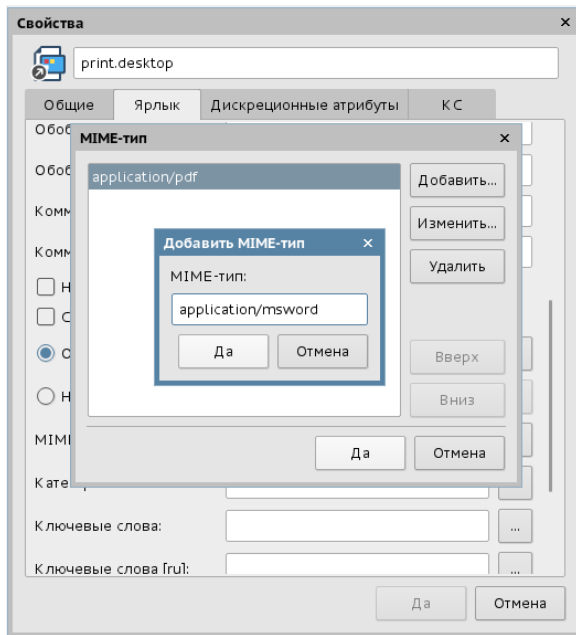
Свойства ×

print.desktop

Общие | Ярлык | Дискреционные атрибуты | КС

Обо
Обо
Комм
Комм
Н
С
С
Н
MIMI
Кате

MIME-тип ×

application/pdf

Добавить...
Изменить...
Удалить

Добавить MIME-тип ×

MIME-тип:

application/msword

Да
Отмена

Вверх
Вниз

Да
Отмена

Ключевые слова:
...

Ключевые слова [ru]:
...

Да
Отмена